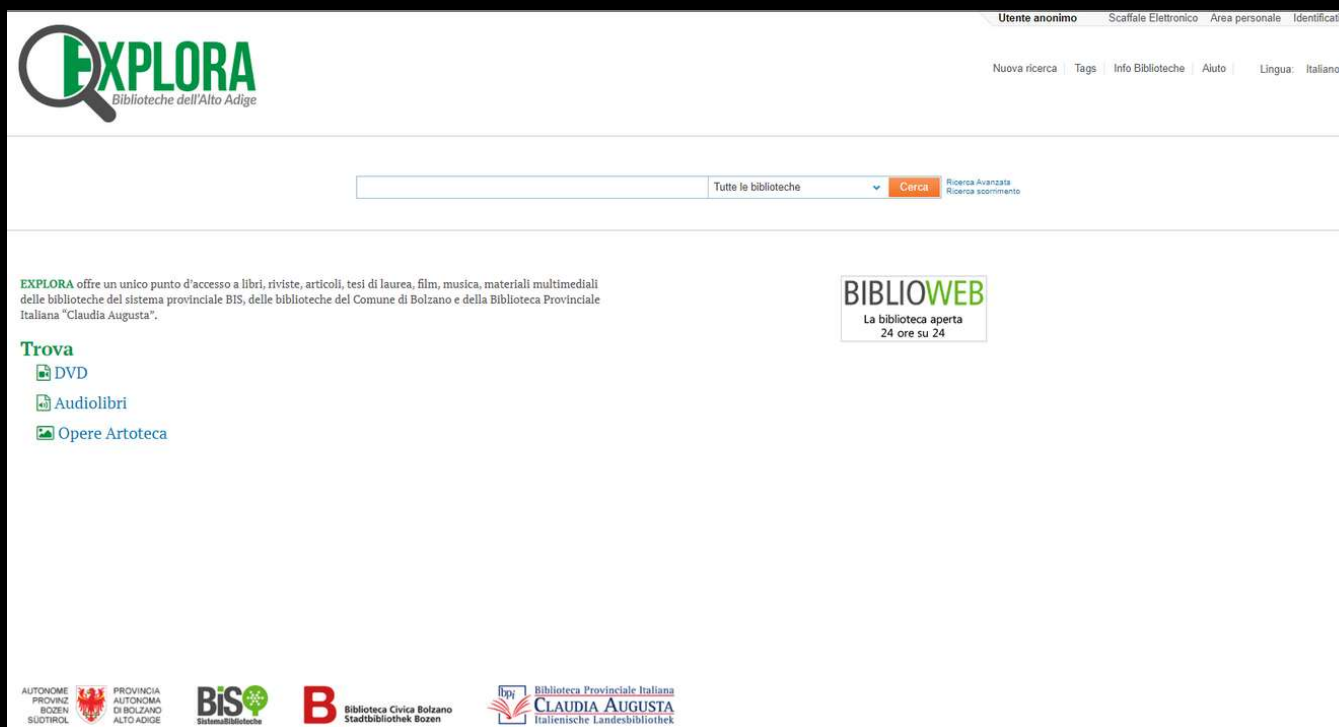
Utente anonimo Scaffale Elettronico Area personale Identificat

EXPLORA
Biblioteche dell'Alto Adige

Nuova ricerca | Tags | Info Biblioteche | Aiuto | Lingua: Italiano

Tutte le biblioteche
Cerca
Ricerca Avanzata
Ricerca scorrimento

EXPLORA offre un unico punto d'accesso a libri, riviste, articoli, tesi di laurea, film, musica, materiali multimediali delle biblioteche del sistema provinciale BIS, delle biblioteche del Comune di Bolzano e della Biblioteca Provinciale Italiana "Claudia Augusta".

BIBLIOWEB
La biblioteca aperta
24 ore su 24

Trova
DVD
Audiolibri
Opere Artoteca

AUTONOME PROVINZ BOZEN SÜDTIROL
PROVINCIA AUTONOMA DI BOLZANO ALTO ADIGE

BiS
SistemaBiblioteche

B
Biblioteca Civica Bolzano
Stadtbibliothek Bozen

bpi
Biblioteca Provinciale Italiana
CLAUDIA AUGUSTA
Italienische Landesbibliothek